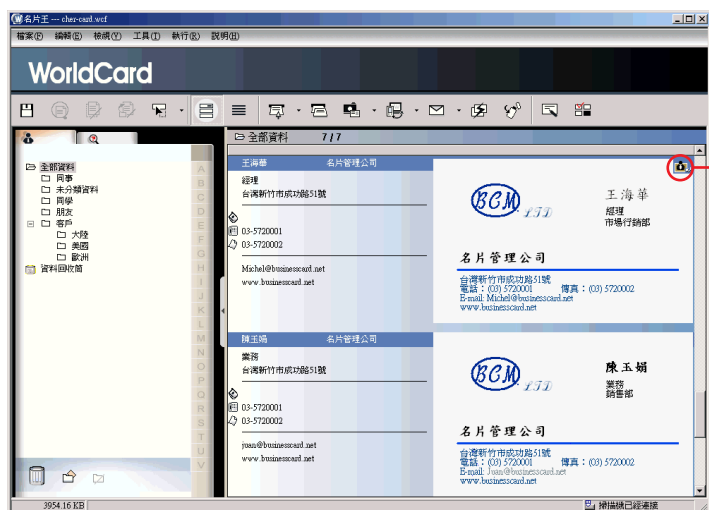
名片王 -- cher-card.wcf

檔案(F) 編輯(E) 檢視(V) 工具(T) 執行(R) 說明(H)

WorldCard

全部資料 7/7

全部資料
同事
未分類資料
同學
朋友
客戶
大陸
美國
歐洲
資料回收筒

A B C D E F G H I J K L M N O P Q R S T U V

王海華 名片管理公司
經理
台灣新竹市成功路51號
03-5720001
03-5720002
Michel@businesscard.net
www.businesscard.net

BCM
王海華
經理
市場行銷部
名片管理公司
台灣新竹市成功路51號
電話：(03) 5720001 傳真：(03) 5720002
E-mail: Michel@businesscard.net
www.businesscard.net

陳玉娟 名片管理公司
業務
台灣新竹市成功路51號
03-5720001
03-5720002
joan@businesscard.net
www.businesscard.net

BCM
陳玉娟
業務
銷售部
名片管理公司
台灣新竹市成功路51號
電話：(03) 5720001 傳真：(03) 5720002
E-mail: Joan@businesscard.net
www.businesscard.net

3954.16 KB
掃描器已經連接